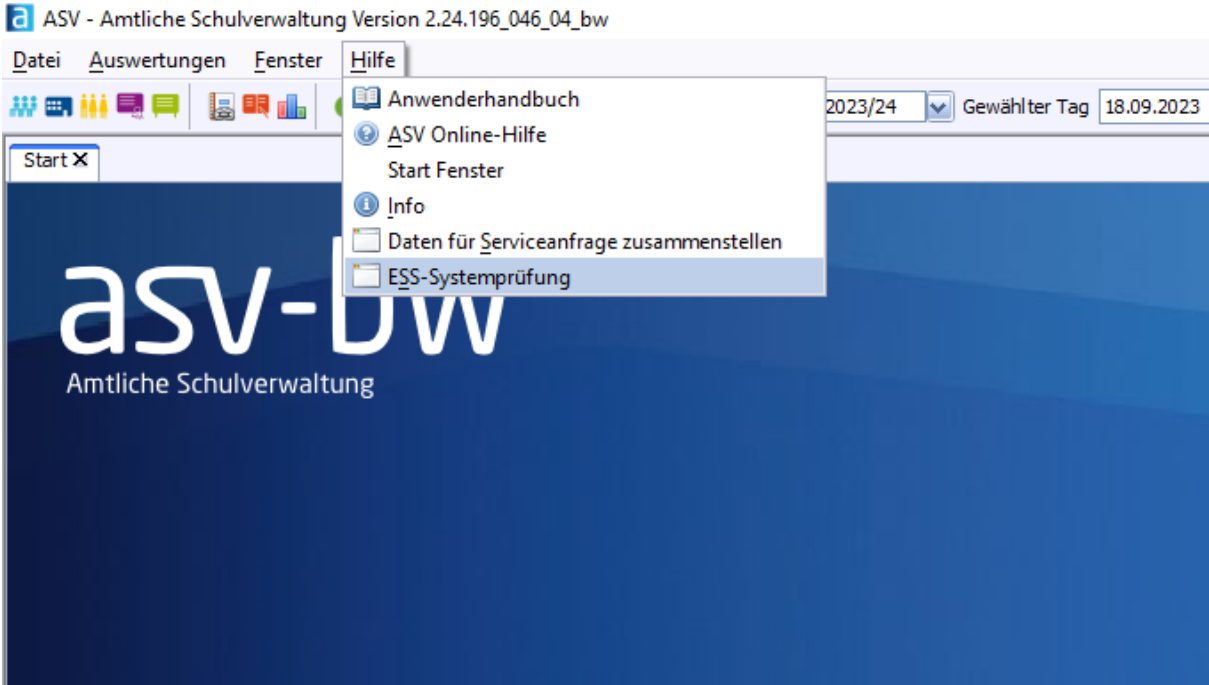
ASV - Amtliche Schulverwaltung Version 2.24.196_046_04_bw

Datei Auswertungen Fenster Hilfe

Anwenderhandbuch
ASV Online-Hilfe
Start Fenster
Info
Daten für Serviceanfrage zusammenstellen
ESS-Systemprüfung

2023/24 Gewählter Tag 18.09.2023

Start ✕

asv-bw
Amtliche Schulverwaltung